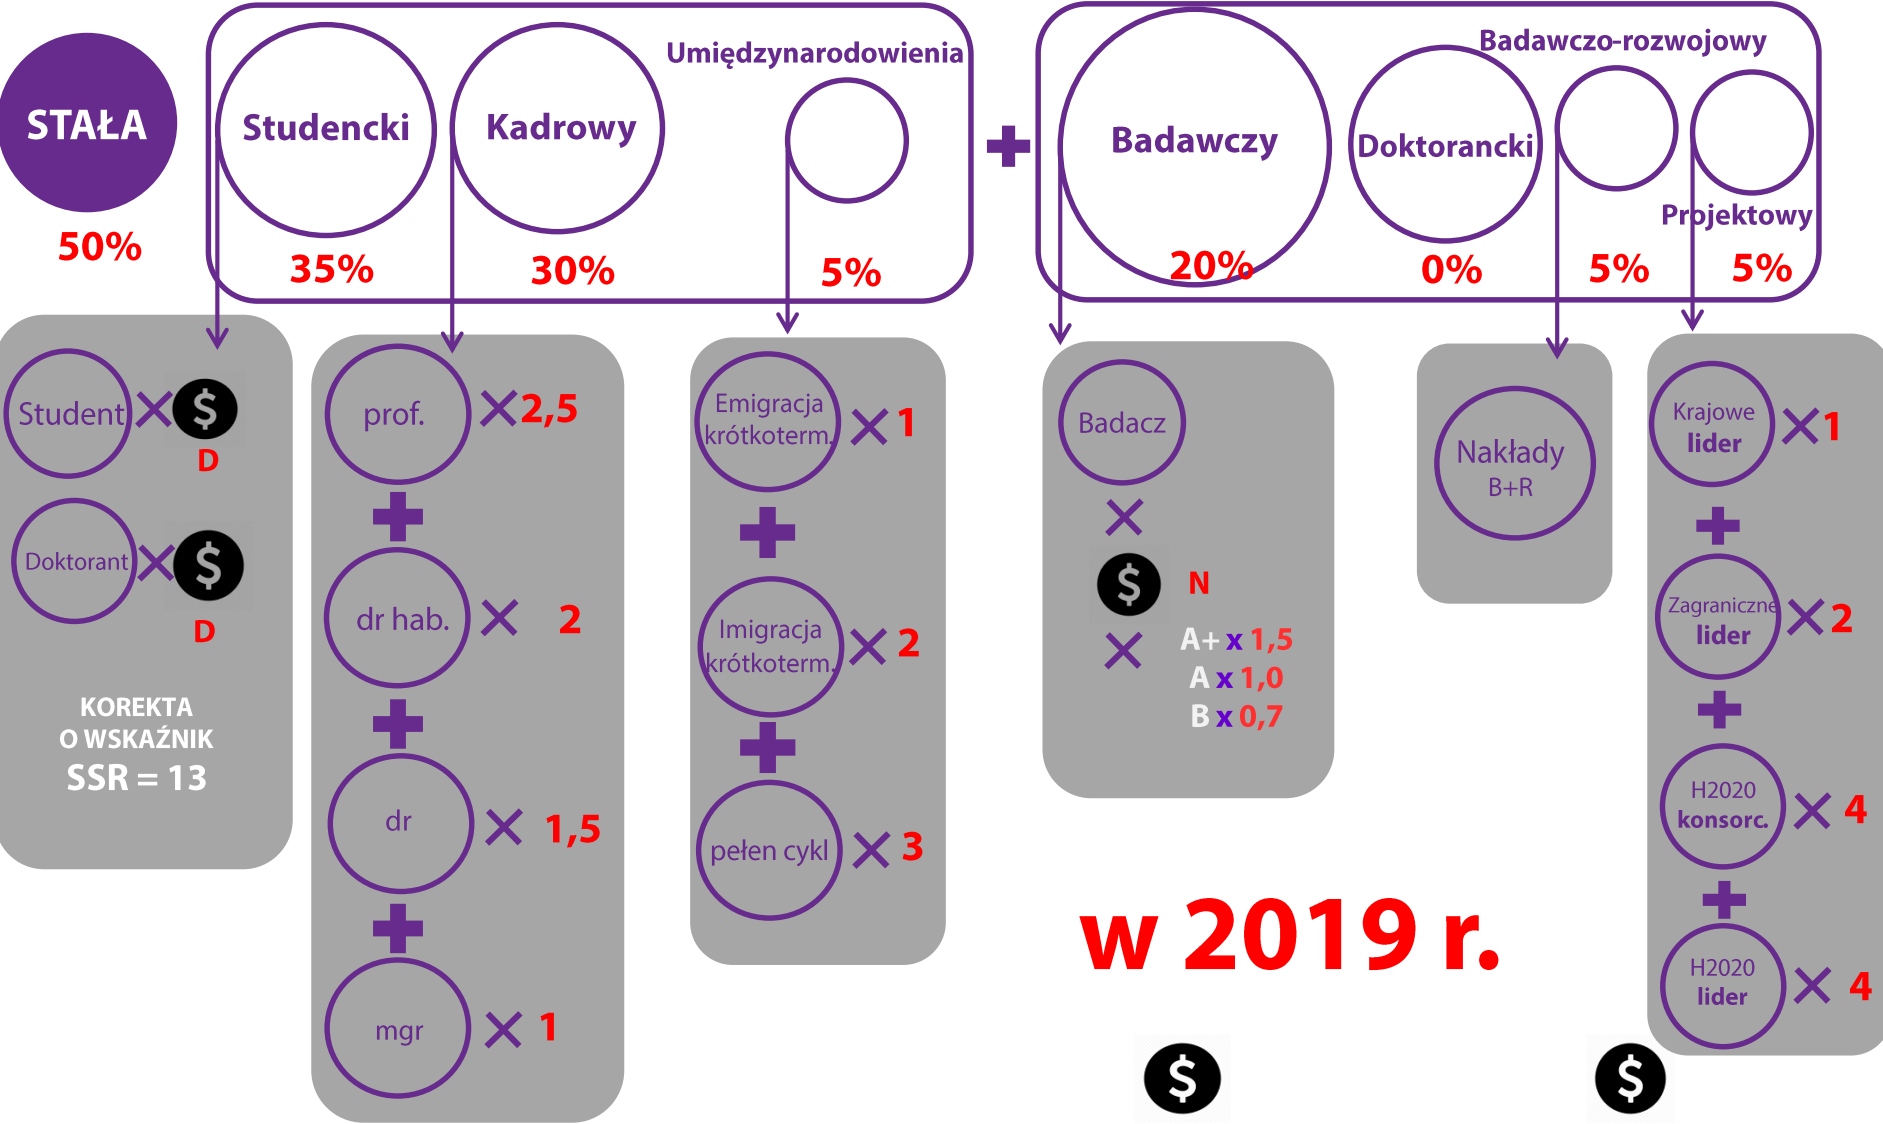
STAŁA
50%

Umiędzynarodowienia

Studencki
35%

Kadrowy
30%

5%

Badawczo-rozwojowy

Badawczy
20%

Doktorancki
0%

5%

Projektowy
5%

Student × $
D

Doktorant × $
D

KOREKTA
O WSKAŹNIK
SSR = 13

prof. × 2,5
dr hab. × 2
dr × 1,5
mgr × 1

Emigracja krótkoterm. × 1
Imigracja krótkoterm. × 2
pełen cykl × 3

Badacz
×
$ N
×
A+ x 1,5
A x 1,0
B x 0,7

Nakłady
B+R

Krajowe lider × 1
Zagraniczne lider × 2
H2020 konsorc. × 4
H2020 lider × 4

w 2019 r.

$

$